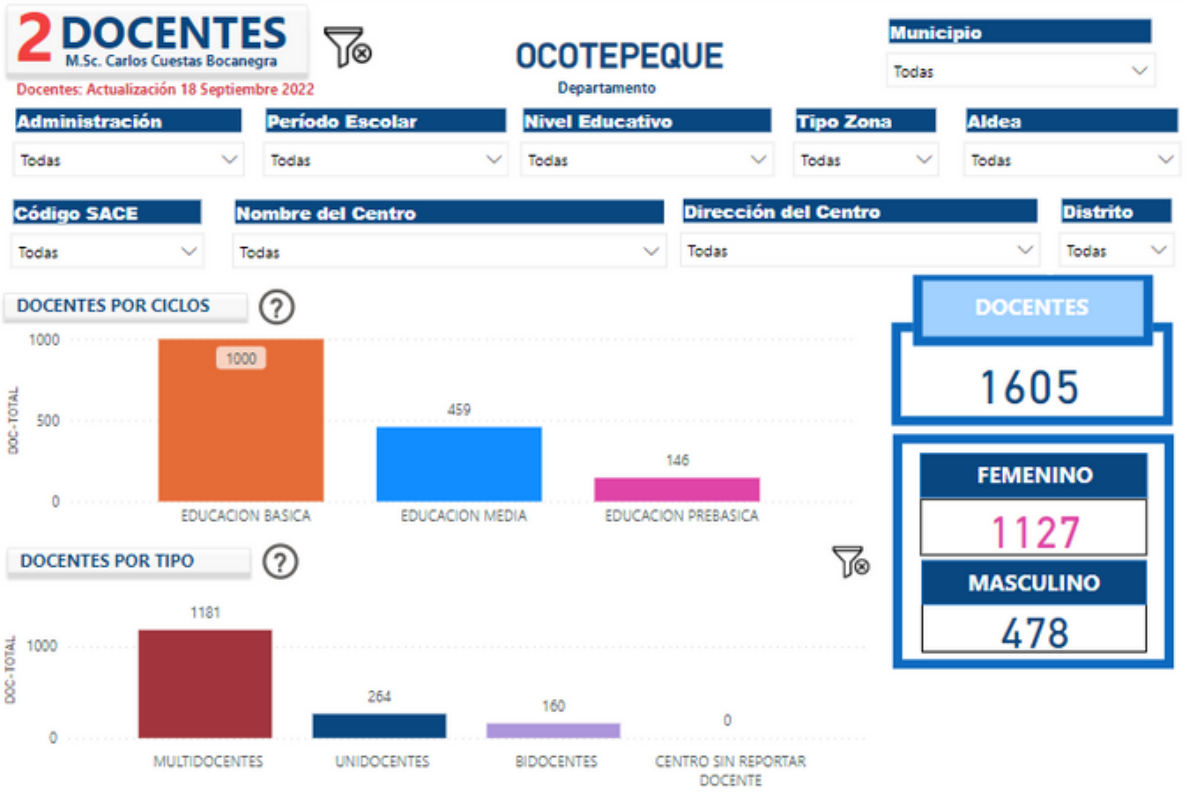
2 DOCENTES
M.Sc. Carlos Cuestas Bocanegra
Docentes: Actualización 18 Septiembre 2022

OCOTEPEQUE
Departamento

Municipio
Todas

Administración
Todas

Período Escolar
Todas

Nivel Educativo
Todas

Tipo Zona
Todas

Aldea
Todas

Código SACE
Todas

Nombre del Centro
Todas

Dirección del Centro
Todas

Distrito
Todas

DOCENTES POR CICLOS ?

| | DOC-TOTAL |
|---|---|
| EDUCACION BASICA | 1000 |
| EDUCACION MEDIA | 459 |
| EDUCACION PREBASICA | 146 |

1000
500
0

DOCENTES
1605

FEMENINO
1127

MASCULINO
478

DOCENTES POR TIPO ?

| | DOC-TOTAL |
|---|---|
| MULTIDOCENTES | 1181 |
| UNIDOCENTES | 264 |
| BIDOCENTES | 160 |
| CENTRO SIN REPORTAR DOCENTE | 0 |

1000
0